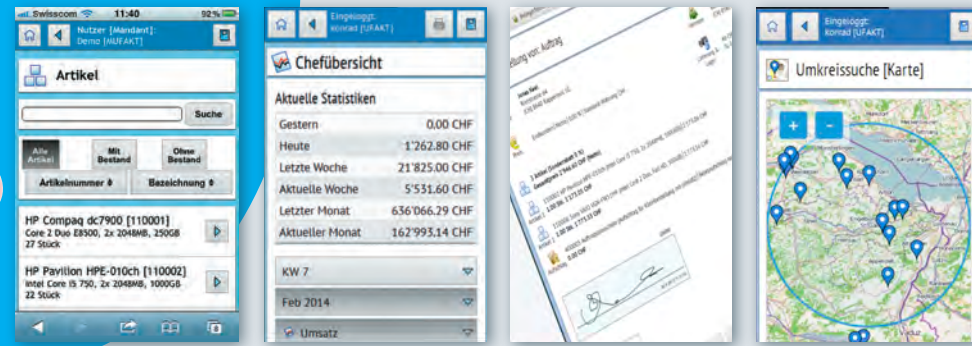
Swisscom 11:40 92%

Nutzer [Mandant]:
Demo [MUFAKT]

Artikel

Suche

Alle Artikel

Mit Bestand

Ohne Bestand

Artikelnummer

Bezeichnung

HP Compaq dc7900 [110001]
Core 2 Duo E8500, 2x 2048MB, 250GB
27 Stück

HP Pavilion HPE-010ch [110002]
Intel Core i5 750, 2x 2048MB, 1000GB
22 Stück

Eingeloggt:
konrad [UFAKT]

Chefübersicht

Aktuelle Statistiken

| | |
|---|---|
| Gestern | 0.00 CHF |
| Heute | 1'262.80 CHF |
| Letzte Woche | 21'825.00 CHF |
| Aktuelle Woche | 5'531.60 CHF |
| Letzter Monat | 636'066.29 CHF |
| Aktueller Monat | 162'993.14 CHF |

KW 7

Feb 2014

Umsatz

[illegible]ellung von: Auftrag

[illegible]

Eingeloggt:
konrad [UFAKT]

Umkreissuche [Karte]

+

-